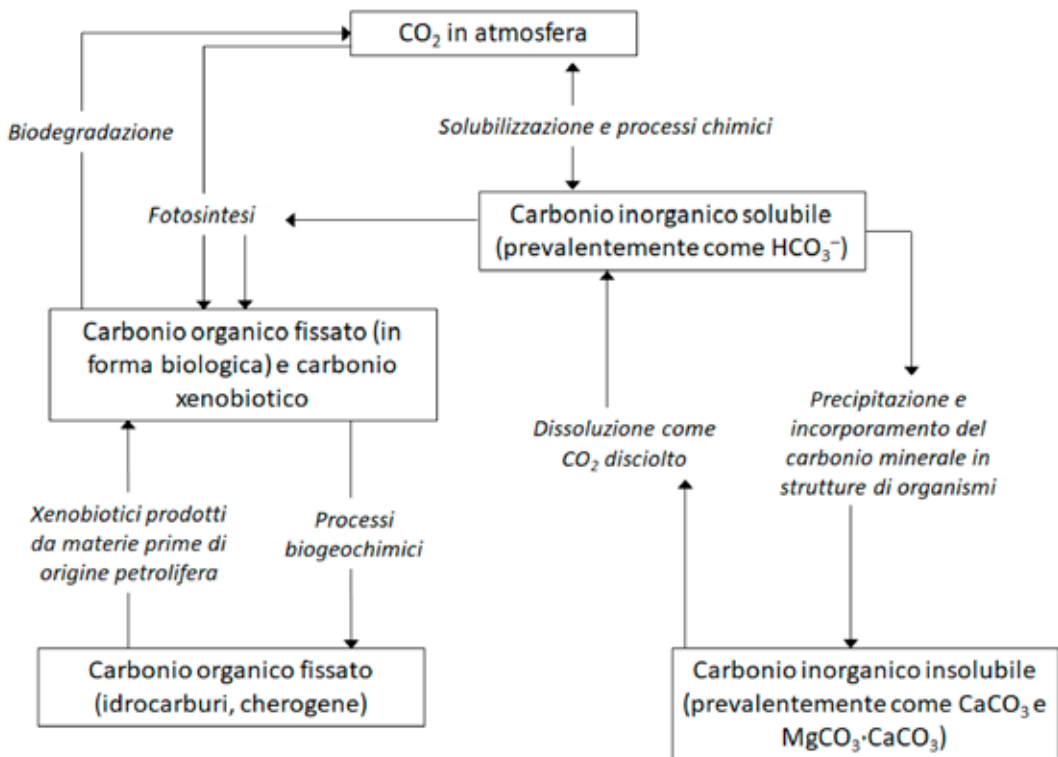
$CO_2$ in atmosfera

Biodegradazione

Solubilizzazione e processi chimici

Fotosintesi

Carbonio inorganico solubile (prevalentemente come $HCO_3^-$)

Carbonio organico fissato (in forma biologica) e carbonio xenobiotico

Precipitazione e incorporamento del carbonio minerale in strutture di organismi

Dissoluzione come $CO_2$ disciolto

Xenobiotici prodotti da materie prime di origine petrolifera

Processi biogeochimici

Carbonio organico fissato (idrocarburi, cherogene)

Carbonio inorganico insolubile (prevalentemente come $CaCO_3$ e $MgCO_3 \cdot CaCO_3$)